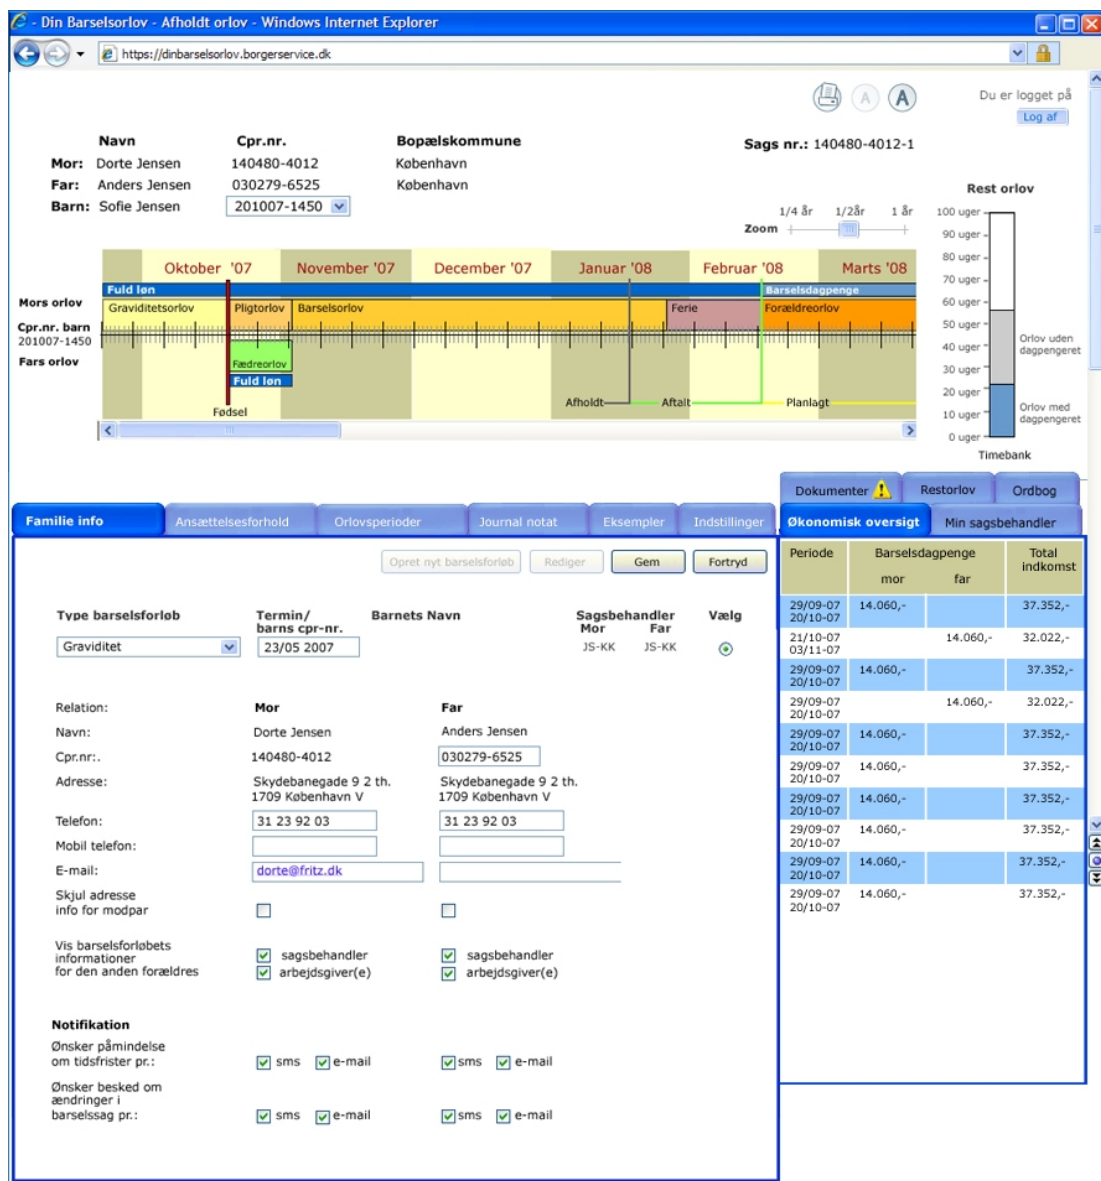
- Din Barselsorlov - Afholdt orlov - Windows Internet Explorer

https://dinbarselsorlov.borgerservice.dk

A A

Du er logget på
Log af

| | Navn | Cpr.nr. | Bopælskommune |
|---|---|---|---|
| Mor: | Dorte Jensen | 140480-4012 | København |
| Far: | Anders Jensen | 030279-6525 | København |
| Barn: | Sofie Jensen | 201007-1450 | |

Sags nr.: 140480-4012-1

Rest orlov

1/4 år 1/2år 1 år
Zoom

100 uger
90 uger
80 uger
70 uger
60 uger
50 uger
40 uger
30 uger
20 uger
10 uger
0 uger

Orlov uden dagpengeret
Orlov med dagpengeret
Timebank

Oktober '07 November '07 December '07 Januar '08 Februar '08 Marts '08

Fuld løn
Barselsdagpenge
Mors orlov
Graviditetsorlov
Pligtorlov
Barselsorlov
Ferie
Forældreorlov
Cpr.nr. barn 201007-1450
Fars orlov
Fædreorlov
Fuld løn
Fødsel
Afholdt
Aftalt
Planlagt

Dokumenter
Restorlov
Ordbog

Familie info
Ansættelsesforhold
Orlovsperioder
Journal notat
Eksempler
Indstillinger
Økonomisk oversigt
Min sagsbehandler

Opret nyt barselsforløb
Rediger
Gem
Fortryd

Type barselsforløb
Graviditet
Termin/ barns cpr-nr.
23/05 2007
Barnets Navn
Sagsbehandler
Mor Far
JS-KK JS-KK
Vælg

Relation: Mor Far
Navn: Dorte Jensen Anders Jensen
Cpr.nr:. 140480-4012 030279-6525
Adresse: Skydebanegade 9 2 th. 1709 København V Skydebanegade 9 2 th. 1709 København V
Telefon: 31 23 92 03 31 23 92 03
Mobil telefon:
E-mail: dorte@fritz.dk
Skjul adresse info for modpar

Vis barselsforløbets informationer for den anden forældres
sagsbehandler
arbejdsgiver(e)
sagsbehandler
arbejdsgiver(e)

Notifikation
Ønsker påmindelse om tidsfrister pr.: sms e-mail sms e-mail
Ønsker besked om ændringer i barselssag pr.: sms e-mail sms e-mail

| Periode | Barselsdagpenge mor | far | Total indkomst |
|---|---|---|---|
| 29/09-07 20/10-07 | 14.060,- | | 37.352,- |
| 21/10-07 03/11-07 | | 14.060,- | 32.022,- |
| 29/09-07 20/10-07 | 14.060,- | | 37.352,- |
| 29/09-07 20/10-07 | | 14.060,- | 32.022,- |
| 29/09-07 20/10-07 | 14.060,- | | 37.352,- |
| 29/09-07 20/10-07 | 14.060,- | | 37.352,- |
| 29/09-07 20/10-07 | 14.060,- | | 37.352,- |
| 29/09-07 20/10-07 | 14.060,- | | 37.352,- |
| 29/09-07 20/10-07 | 14.060,- | | 37.352,- |
| 29/09-07 20/10-07 | 14.060,- | | 37.352,- |